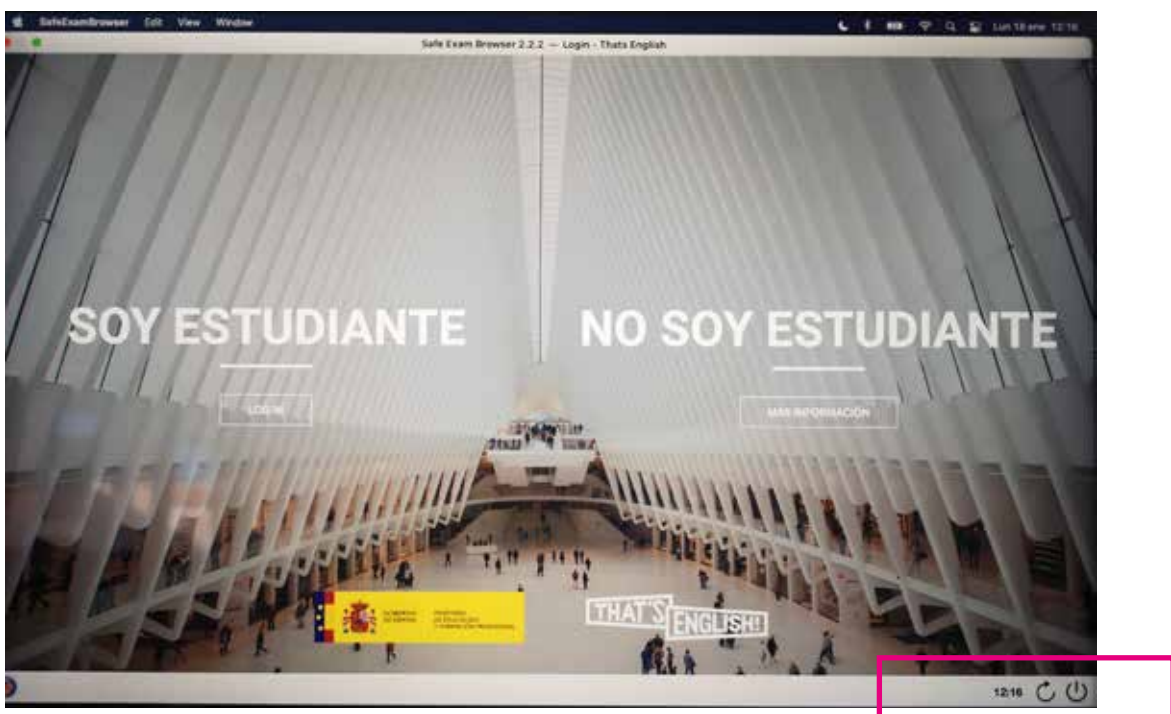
SafeExamBrowser Edit View Window

Lun 18 ene 12:16

Safe Exam Browser 2.2.2 — Login - Thats English

SOY ESTUDIANTE

LOGIN

NO SOY ESTUDIANTE

MÁS INFORMACIÓN

GOBIERNO DE ESPAÑA

MINISTERIO DE EDUCACIÓN Y FORMACIÓN PROFESIONAL

THAT'S ENGLISH!

12:16